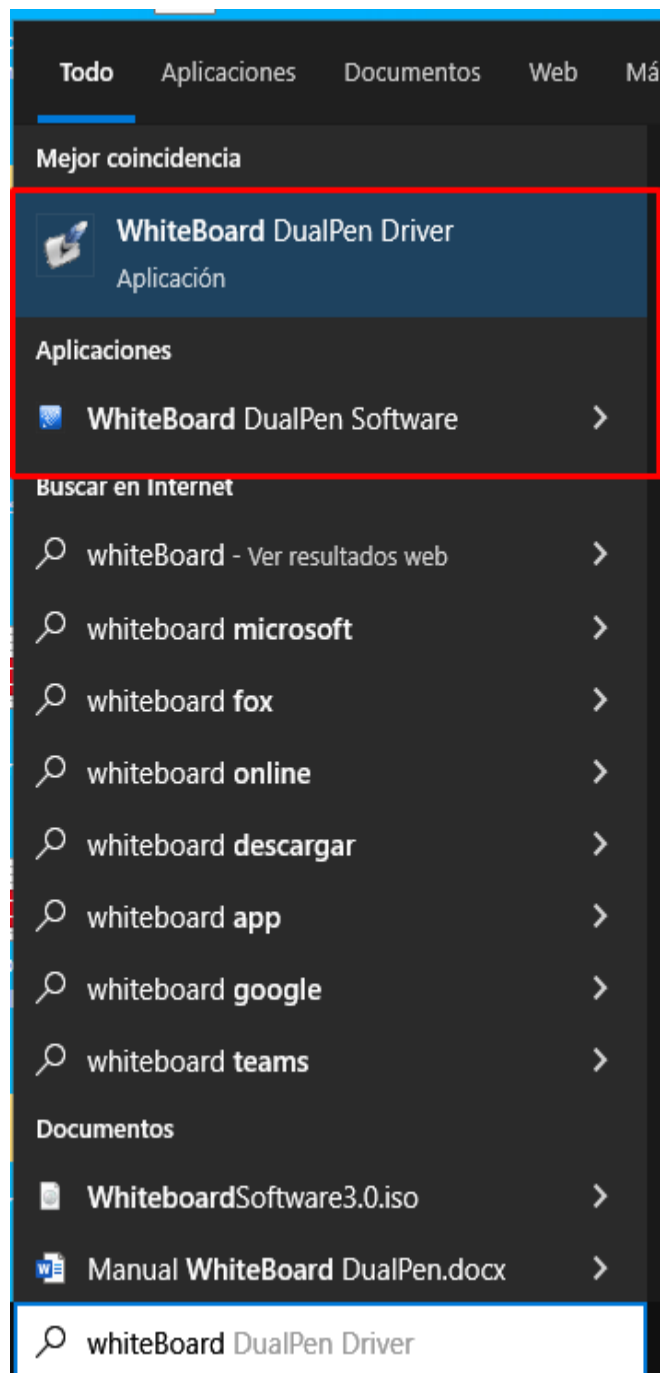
Todo Aplicaciones Documentos Web Má

Mejor coincidencia

WhiteBoard DualPen Driver
Aplicación

Aplicaciones

WhiteBoard DualPen Software

Buscar en Internet

whiteBoard - Ver resultados web

whiteboard microsoft

whiteboard fox

whiteboard online

whiteboard descargar

whiteboard app

whiteboard google

whiteboard teams

Documentos

WhiteboardSoftware3.0.iso

Manual WhiteBoard DualPen.docx

whiteBoard DualPen Driver